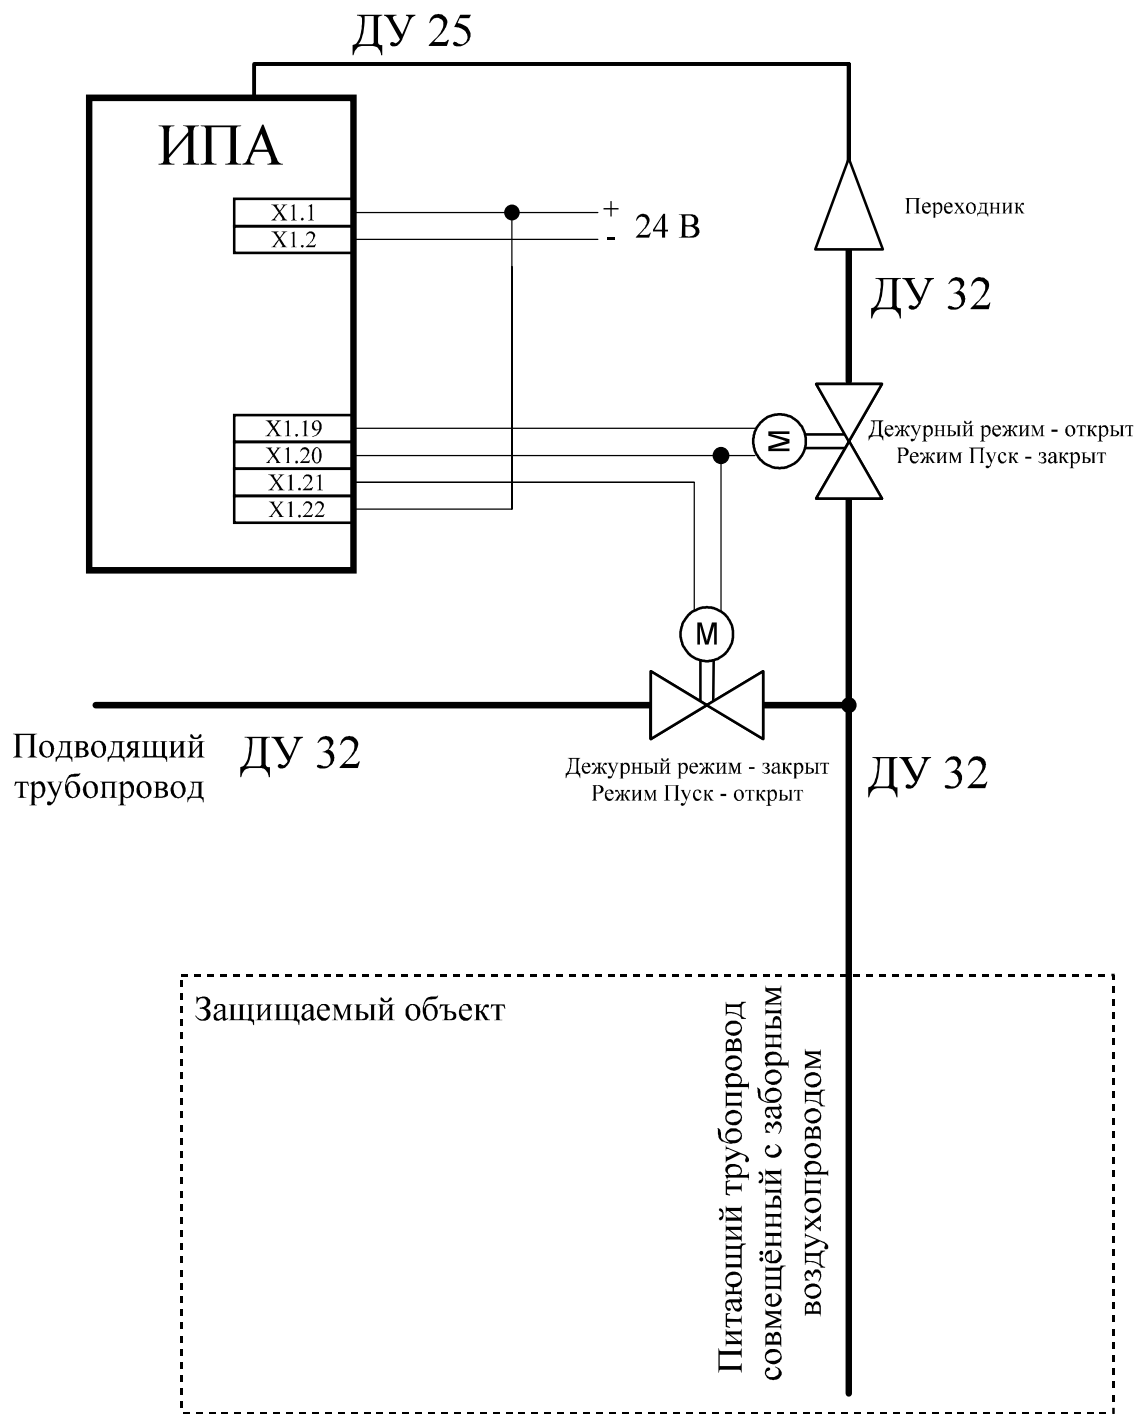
ДУ 25

ИПА

X1.1
X1.2

+
-
24 В

Переходник

ДУ 32

X1.19
X1.20
X1.21
X1.22

M

Дежурный режим - открыт
Режим Пуск - закрыт

M

Подводящий трубопровод

ДУ 32

Дежурный режим - закрыт
Режим Пуск - открыт

ДУ 32

Защищаемый объект

Питающий трубопровод совмещённый с заборным воздухопроводом